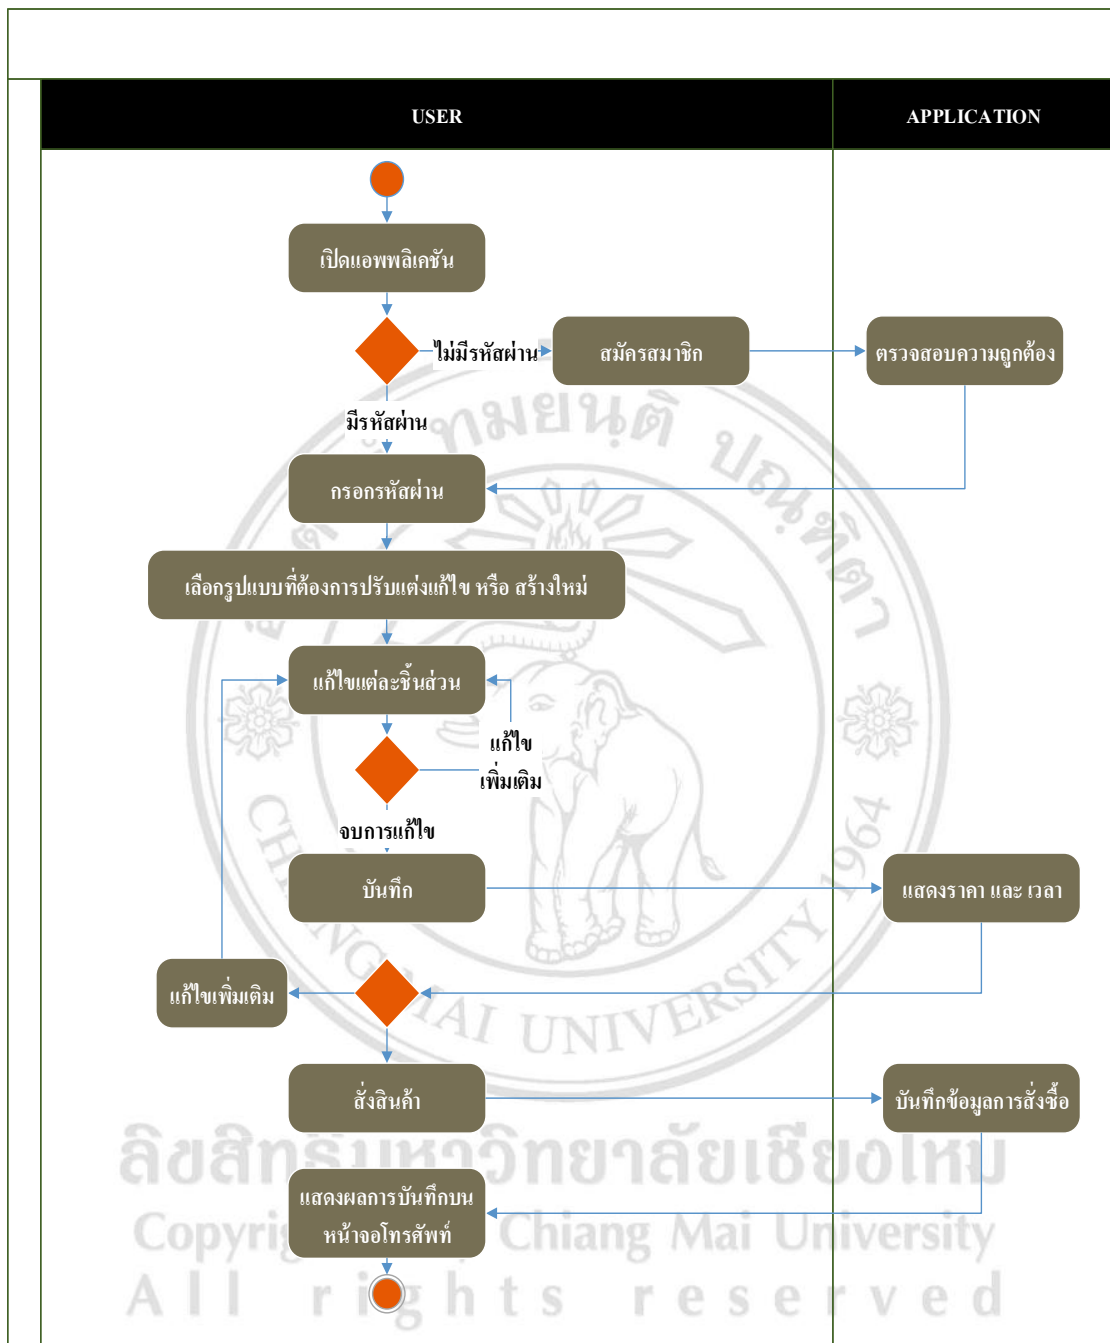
USER

APPLICATION

เปิดแอพพลิเคชัน

ไม่มีรหัสผ่าน

สมัครสมาชิก

ตรวจสอบความถูกต้อง

มีรหัสผ่าน

กรอกรหัสผ่าน

เลือกรูปแบบที่ต้องการปรับแต่งแก้ไข หรือ สร้างใหม่

แก้ไขแต่ละชิ้นส่วน

แก้ไข เพิ่มเติม

จบการแก้ไข

บันทึก

แสดงราคา และ เวลา

แก้ไขเพิ่มเติม

สั่งสินค้า

บันทึกข้อมูลการสั่งซื้อ

แสดงผลการบันทึกบนหน้าจอโทรศัพท์

มหาวิทยาลัยเชียงใหม่ CHIANG MAI UNIVERSITY 1964

ลิขสิทธิ์มหาวิทยาลัยเชียงใหม่
Copyright© by Chiang Mai University
All rights reserved